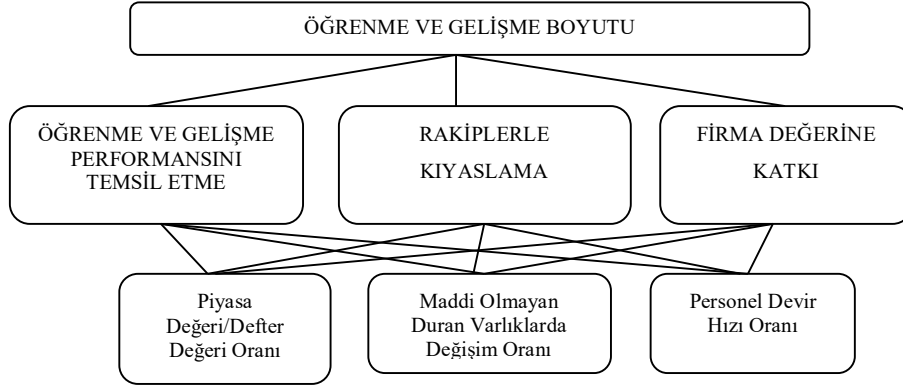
ÖĞRENME VE GELİŞME BOYUTU

ÖĞRENME VE GELİŞME PERFORMANSINI TEMSİL ETME

RAKİPLERLE KIYASLAMA

FİRMA DEĞERİNE KATKI

Piyasa Değeri/Defter Değeri Oranı

Maddi Olmayan Duran Varlıklarda Değişim Oranı

Personel Devir Hızı Oranı